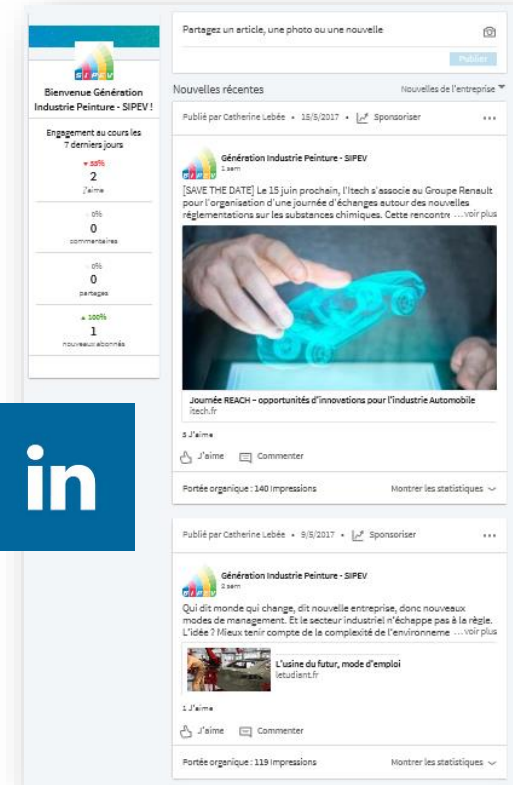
SIPEV

Bienvenue Génération Industrie Peinture - SIPEV !

Engagement au cours les 7 derniers jours

▾ 33%
2
J'aime

0%
0
commentaires

0%
0
partages

▴ 100%
1
nouveaux abonnés

in

Partagez un article, une photo ou une nouvelle

Publier

Nouvelles récentes

Nouvelles de l'entreprise

Publié par Catherine Lebée • 15/5/2017 • Sponsoriser

Génération Industrie Peinture - SIPEV
1 sem

[SAVE THE DATE] Le 15 juin prochain, l'Itech s'associe au Groupe Renault pour l'organisation d'une journée d'échanges autour des nouvelles réglementations sur les substances chimiques. Cette rencontre …voir plus

Journée REACH – opportunités d'innovations pour l'industrie Automobile
itech.fr

3 J'aime

J'aime   Commenter

Portée organique : 140 Impressions

Montrer les statistiques

Publié par Catherine Lebée • 9/5/2017 • Sponsoriser

Génération Industrie Peinture - SIPEV
2 sem

Qui dit monde qui change, dit nouvelle entreprise, donc nouveaux modes de management. Et le secteur industriel n'échappe pas à la règle. L'idée ? Mieux tenir compte de la complexité de l'environnement …voir plus

L'usine du futur, mode d'emploi
letudiant.fr

1 J'aime

J'aime   Commenter

Portée organique : 119 Impressions

Montrer les statistiques